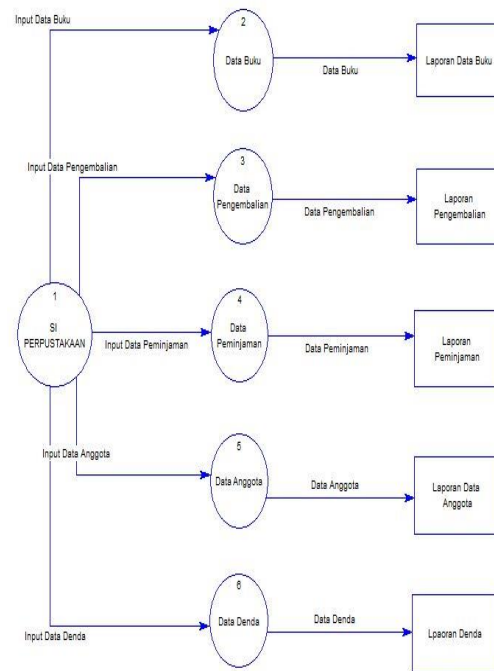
Input Data Buku

2

Data Buku

Data Buku

Laporan Data Buku

Input Data Pengembalian

3

Data Pengembalian

Data Pengembalian

Laporan Pengembalian

1

SI PERPUSTAKAAN

Input Data Peminjaman

4

Data Peminjaman

Data Peminjaman

Laporan Peminjaman

Input Data Anggota

5

Data Anggota

Data Anggota

Laporan Data Anggota

6

Data Denda

Data Denda

Lpaoran Denda

Input Data Denda